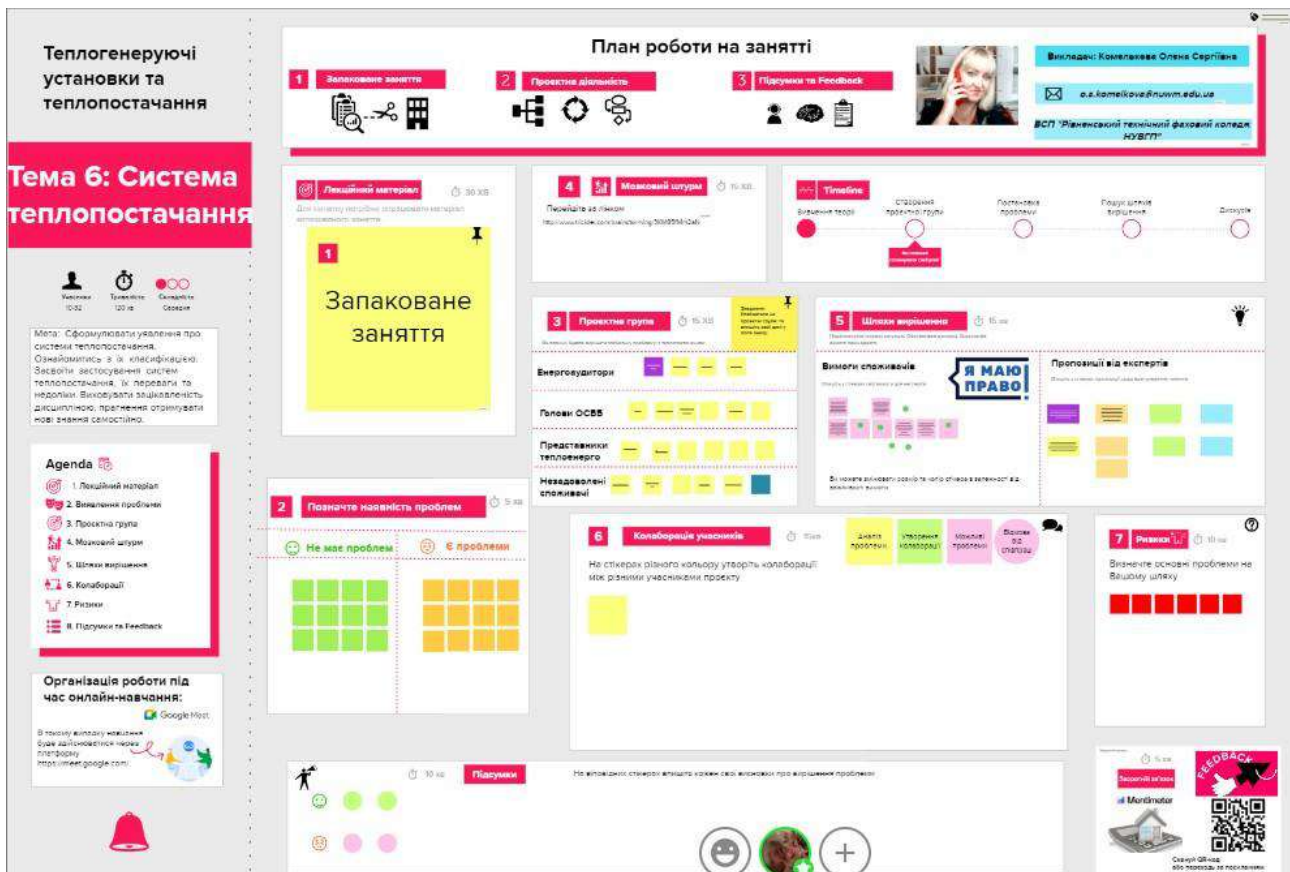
Теплогенеруючі установки та теплопостачання

Тема 6: Система теплопостачання

Учасники 10-32 | Тривалість 120 хв | Складність Середня

Мета: Сформулювати уявлення про системи теплопостачання. Ознайомитись з їх класифікацією. Засвоїти застосування систем теплопостачання, їх переваги та недоліки. Виховувати зацікавленість дисципліною, прагнення отримувати нові знання самостійно.

Agenda
1. Лекційний матеріал
2. Виявлення проблеми
3. Проектна група
4. Мозковий штурм
5. Шляхи вирішення
6. Колаборації
7. Ризики
8. Підсумки та Feedback

Організація роботи під час онлайн-навчання:
Google Meet
В такому випадку навчання буде здійснюватися через платформу https://meet.google.com

План роботи на занятті
1 Запаковане заняття
2 Проектна діяльність
3 Підсумки та Feedback

Викладач: Комелькова Олена Сергіївна
o.s.komelkova@nuwm.edu.ua
ВСП "Рівненський технічний фаховий коледж НУВГП"

Лекційний матеріал 30 хв
Для початку потрібно опрацювати матеріал запакованого заняття
1
Запаковане заняття

4 Мозковий штурм 15 хв
Перейдіть за лінком
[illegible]

Timeline
Вивчення теорії | Створення проектної групи | Постановка проблеми | Пошук шляхів вирішення | Дискусія
Ви тут

3 Проектна група 15 хв
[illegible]
Енергоаудитори
Голови ОСББ
Представники теплоенерго
Незадоволені споживачі

5 Шляхи вирішення 15 хв
Вимоги споживачів
Я МАЮ ПРАВО!
Пропозиції від експертів
Ви можете вільно розміщувати стікери в залежності від важливості вимоги

2 Позначте наявність проблем 5 хв
Не має проблем
Є проблеми

6 Колаборація учасників 15хв
Аналіз проблеми | Утворення колаборації | Можливі проблеми | Бачення від спілки
На стікерах різного кольору утворіть колаборації між різними учасниками проекту

7 Ризики 10 хв
Визначте основні проблеми на Вашому шляху

10 хв Підсумки
На відповідних стікерах впишіть кожен свої висновки про вирішення проблеми

5 хв
Зворотній зв'язок
FEEDBACK
Mentimeter
Скануй QR-код або перехідь за посиланням